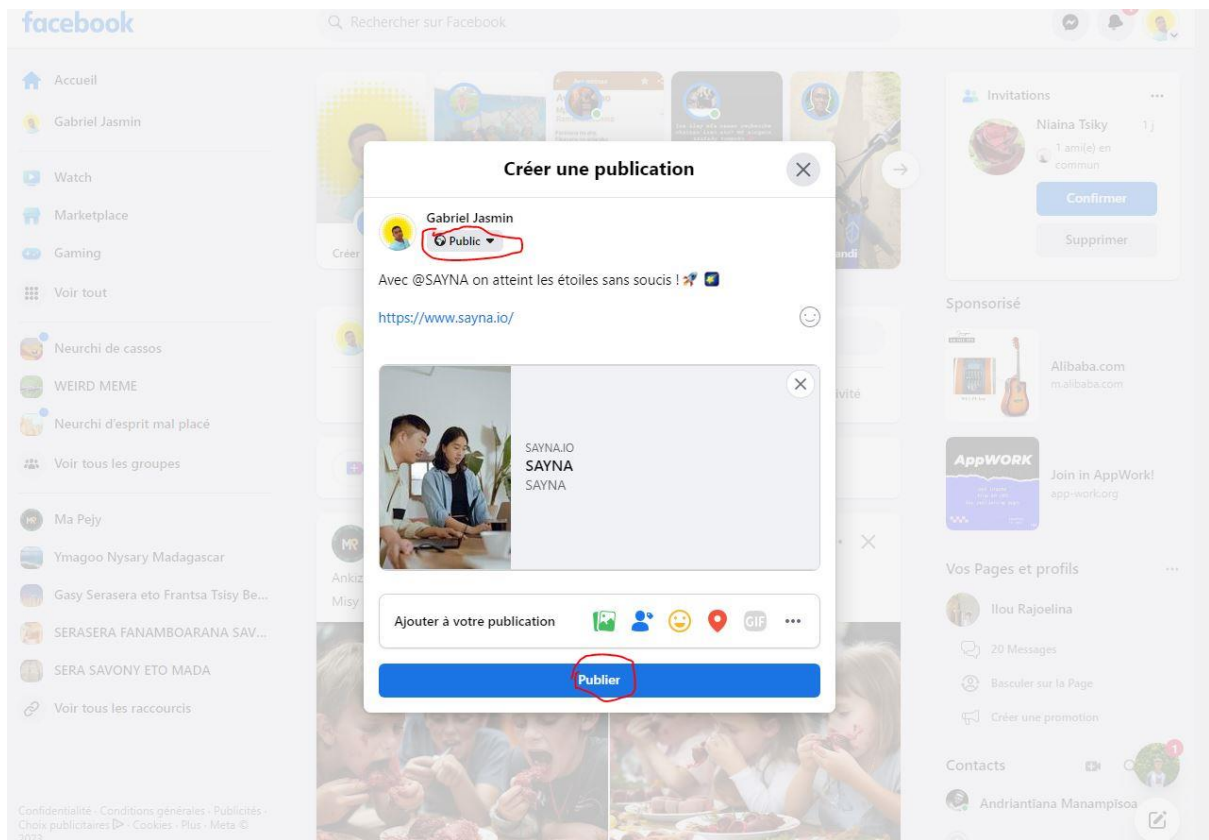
facebook

Rechercher sur Facebook

Accueil
Gabriel Jasmin
Watch
Marketplace
Gaming
Voir tout
Neurchi de cassos
WEIRD MEME
Neurchi d'esprit mal placé
Voir tous les groupes
Ma Pejy
Ymagoo Nysary Madagascar
Gasy Serasera eto Frantsa Tsisy Be...
SERASERA FANAMBOARANA SAV...
SERA SAVONY ETO MADA
Voir tous les raccourcis

Confidentialité · Conditions générales · Publicités · Choix publicitaires · Cookies · Plus · Meta © 2023

Créer une publication

Gabriel Jasmin
Public

Avec @SAYNA on atteint les étoiles sans soucis !

https://www.sayna.io/

SAYNA.IO
SAYNA
SAYNA

Ajouter à votre publication

Publier

Invitations
Niaina Tsiky 1 j
1 ami(e) en commun
Confirmer
Supprimer

Sponsorisé
Alibaba.com
m.alibaba.com
AppWORK
Join in AppWork!
app-work.org

Vos Pages et profils
Ilou Rajoelina
20 Messages
Basculer sur la Page
Créer une promotion

Contacts
Andriantiana Manampisoa